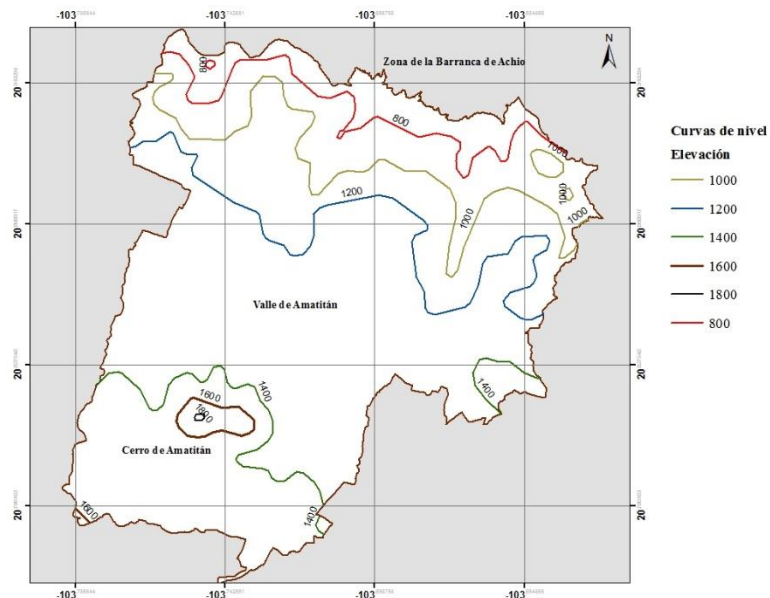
-103 -103 -103 -103

N

Zona de la Barranca de Achío

800

800

1000

1000

1000

1000

1200

1400

1400

1600

1800

1600

1400

1600

Valle de Amatitán

Cerro de Amatitán

20

20

20

20

20

20

20

20

Curvas de nivel

Elevación

1000

1200

1400

1600

1800

800

-103 -103 -103 -103